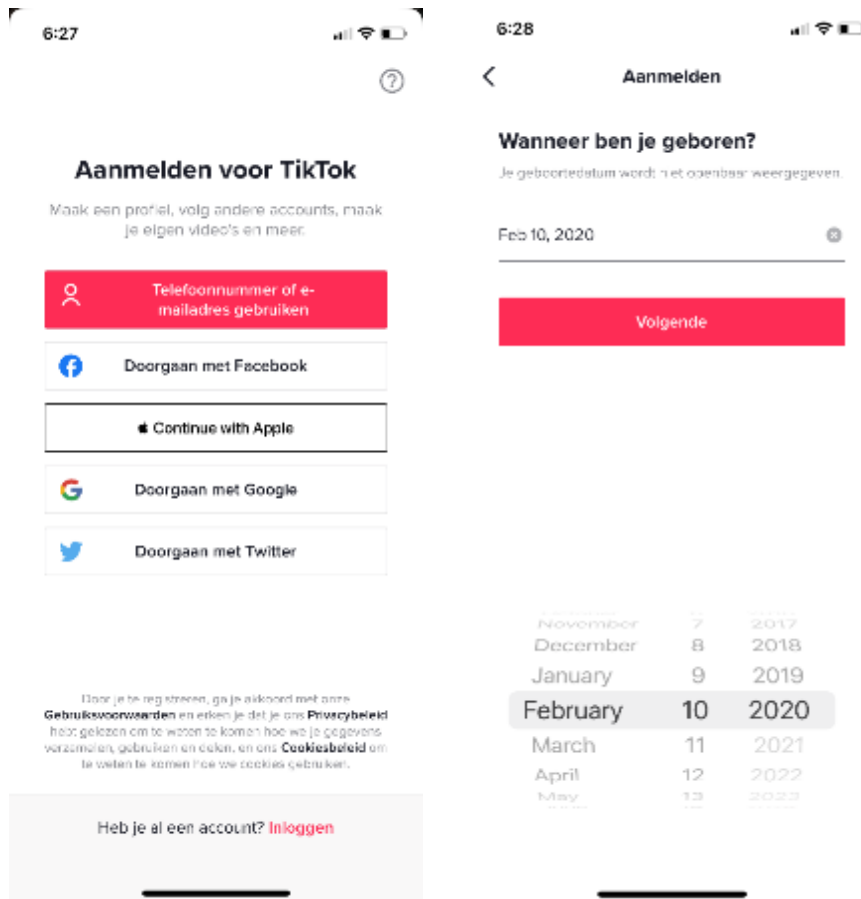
6:27

?

Aanmelden voor TikTok

Maak een profiel, volg andere accounts, maak je eigen video's en meer.

Telefoonnummer of e-mailadres gebruiken

Doorgaan met Facebook

Continue with Apple

Doorgaan met Google

Doorgaan met Twitter

Door je te registreren, ga je akkoord met onze Gebruiksvoorwaarden en erken je dat je ons Privacybeleid hebt gelezen om te weten te komen hoe we je gegevens verzamelen, gebruiken en delen, en ons Cookiesbeleid om te weten te komen hoe we cookies gebruiken.

Heb je al een account? Inloggen

6:28

Aanmelden

Wanneer ben je geboren?

Je geboortedatum wordt niet openbaar weergegeven.

Feb 10, 2020

Volgende

November 7 2017
December 8 2018
January 9 2019
February 10 2020
March 11 2021
April 12 2022
May 13 2023